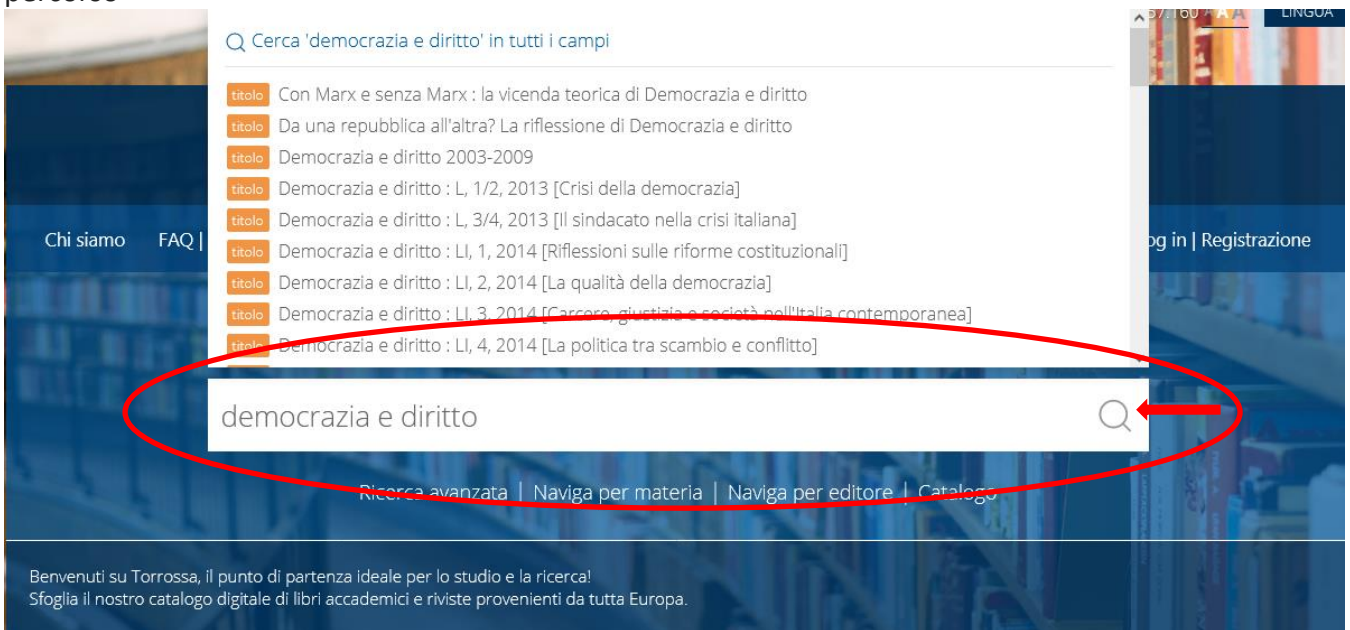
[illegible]

57.160 A A LINGUA

Cerca 'democrazia e diritto' in tutti i campi

titolo Con Marx e senza Marx : la vicenda teorica di Democrazia e diritto
titolo Da una repubblica all'altra? La riflessione di Democrazia e diritto
titolo Democrazia e diritto 2003-2009
titolo Democrazia e diritto : L, 1/2, 2013 [Crisi della democrazia]
titolo Democrazia e diritto : L, 3/4, 2013 [Il sindacato nella crisi italiana]
titolo Democrazia e diritto : LI, 1, 2014 [Riflessioni sulle riforme costituzionali]
titolo Democrazia e diritto : LI, 2, 2014 [La qualità della democrazia]
titolo Democrazia e diritto : LI, 3, 2014 [Carcere, giustizia e società nell'Italia contemporanea]
titolo Democrazia e diritto : LI, 4, 2014 [La politica tra scambio e conflitto]

Chi siamo FAQ | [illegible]og in | Registrazione

democrazia e diritto

Ricerca avanzata | Naviga per materia | Naviga per editore | Catalogo

Benvenuti su Torrossa, il punto di partenza ideale per lo studio e la ricerca!
Sfoglia il nostro catalogo digitale di libri accademici e riviste provenienti da tutta Europa.